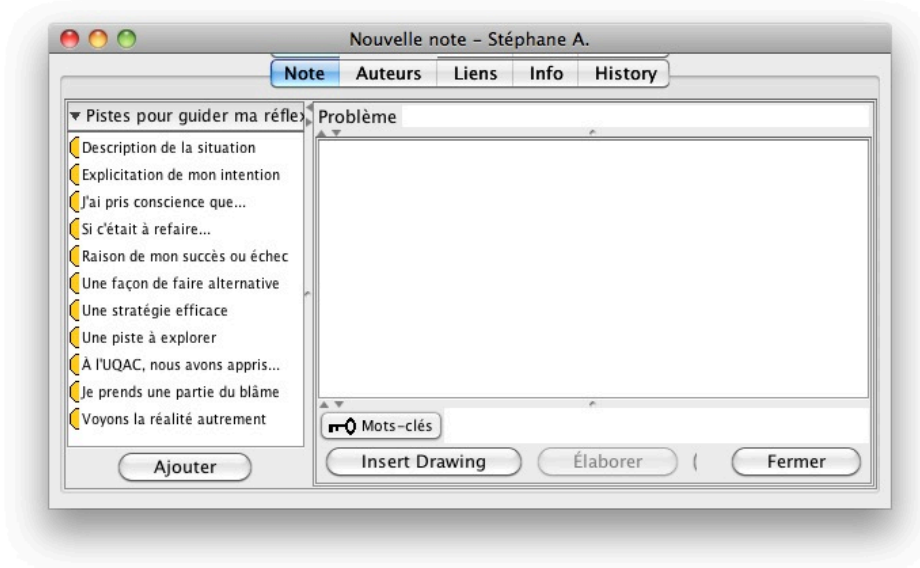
Nouvelle note - Stéphane A.

Note | Auteurs | Liens | Info | History

▾ Pistes pour guider ma réfle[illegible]

Description de la situation
Explicitation de mon intention
J'ai pris conscience que...
Si c'était à refaire...
Raison de mon succès ou échec
Une façon de faire alternative
Une stratégie efficace
Une piste à explorer
À l'UQAC, nous avons appris...
Je prends une partie du blâme
Voyons la réalité autrement

Ajouter

Problème

Mots-clés

Insert Drawing

Élaborer

Fermer